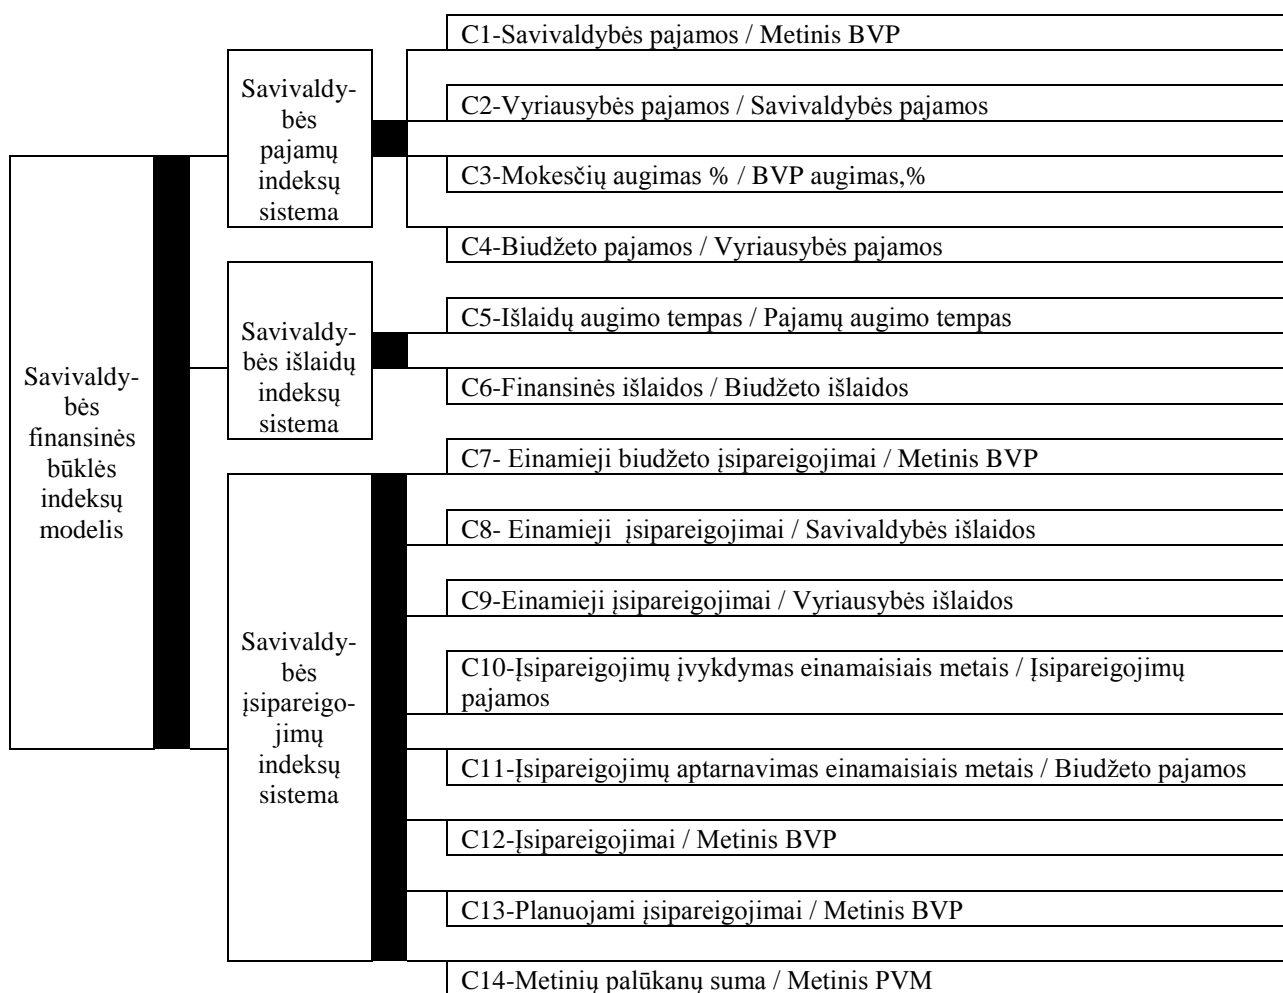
Savivaldybės finansinės būklės indeksų modelis

Savivaldybės pajamų indeksų sistema

C1-Savivaldybės pajamos / Metinis BVP

C2-Vyriausybės pajamos / Savivaldybės pajamos

C3-Mokesčių augimas % / BVP augimas,%

C4-Biudžeto pajamos / Vyriausybės pajamos

Savivaldybės išlaidų indeksų sistema

C5-Išlaidų augimo tempas / Pajamų augimo tempas

C6-Finansinės išlaidos / Biudžeto išlaidos

Savivaldybės įsipareigojimų indeksų sistema

C7- Einamieji biudžeto įsipareigojimai / Metinis BVP

C8- Einamieji įsipareigojimai / Savivaldybės išlaidos

C9-Einamieji įsipareigojimai / Vyriausybės išlaidos

C10-Įsipareigojimų įvykdymas einamaisiais metais / Įsipareigojimų pajamos

C11-Įsipareigojimų aptarnavimas einamaisiais metais / Biudžeto pajamos

C12-Įsipareigojimai / Metinis BVP

C13-Planuojami įsipareigojimai / Metinis BVP

C14-Metinių palūkanų suma / Metinis PVM